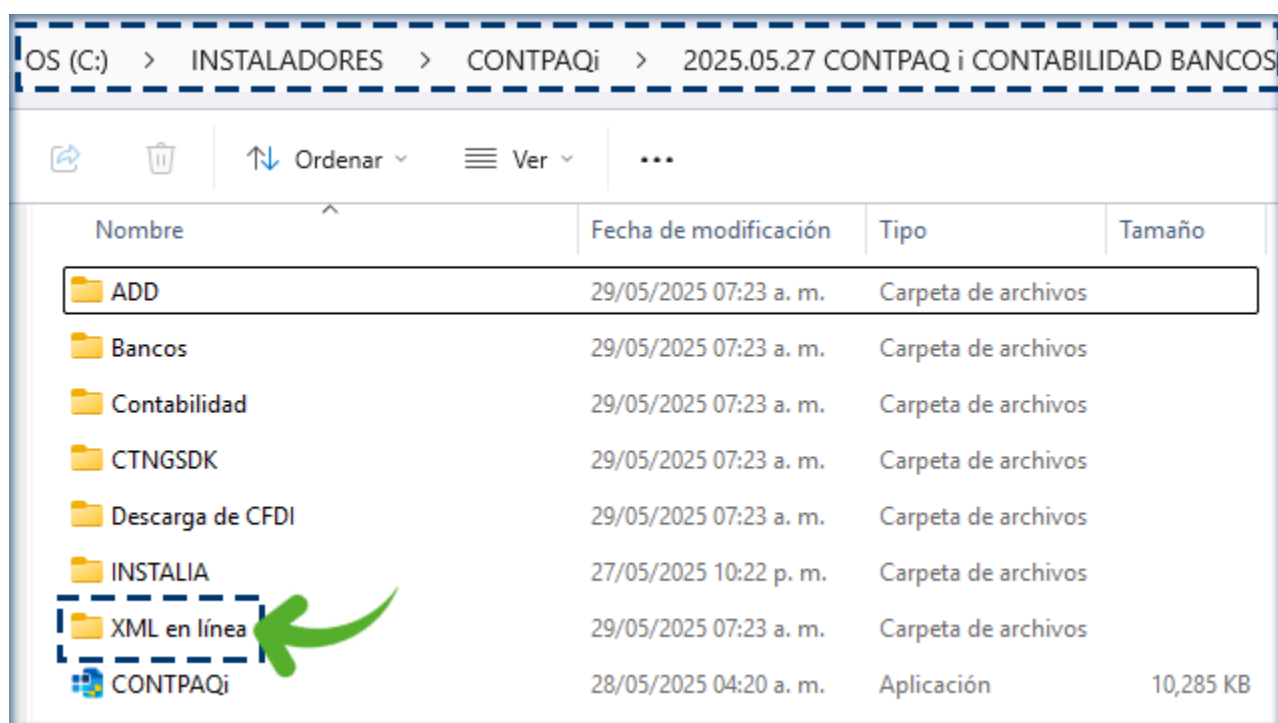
OS (C:) > INSTALADORES > CONTPAQi > 2025.05.27 CONTPAQ i CONTABILIDAD BANCOS

Ordenar ⌄ Ver ⌄ ...

| Nombre | Fecha de modificación | Tipo | Tamaño |
|---|---|---|---|
| ADD | 29/05/2025 07:23 a. m. | Carpeta de archivos | |
| Bancos | 29/05/2025 07:23 a. m. | Carpeta de archivos | |
| Contabilidad | 29/05/2025 07:23 a. m. | Carpeta de archivos | |
| CTNGSDK | 29/05/2025 07:23 a. m. | Carpeta de archivos | |
| Descarga de CFDI | 29/05/2025 07:23 a. m. | Carpeta de archivos | |
| INSTALIA | 27/05/2025 10:22 p. m. | Carpeta de archivos | |
| XML en línea | 29/05/2025 07:23 a. m. | Carpeta de archivos | |
| CONTPAQi | 28/05/2025 04:20 a. m. | Aplicación | 10,285 KB |